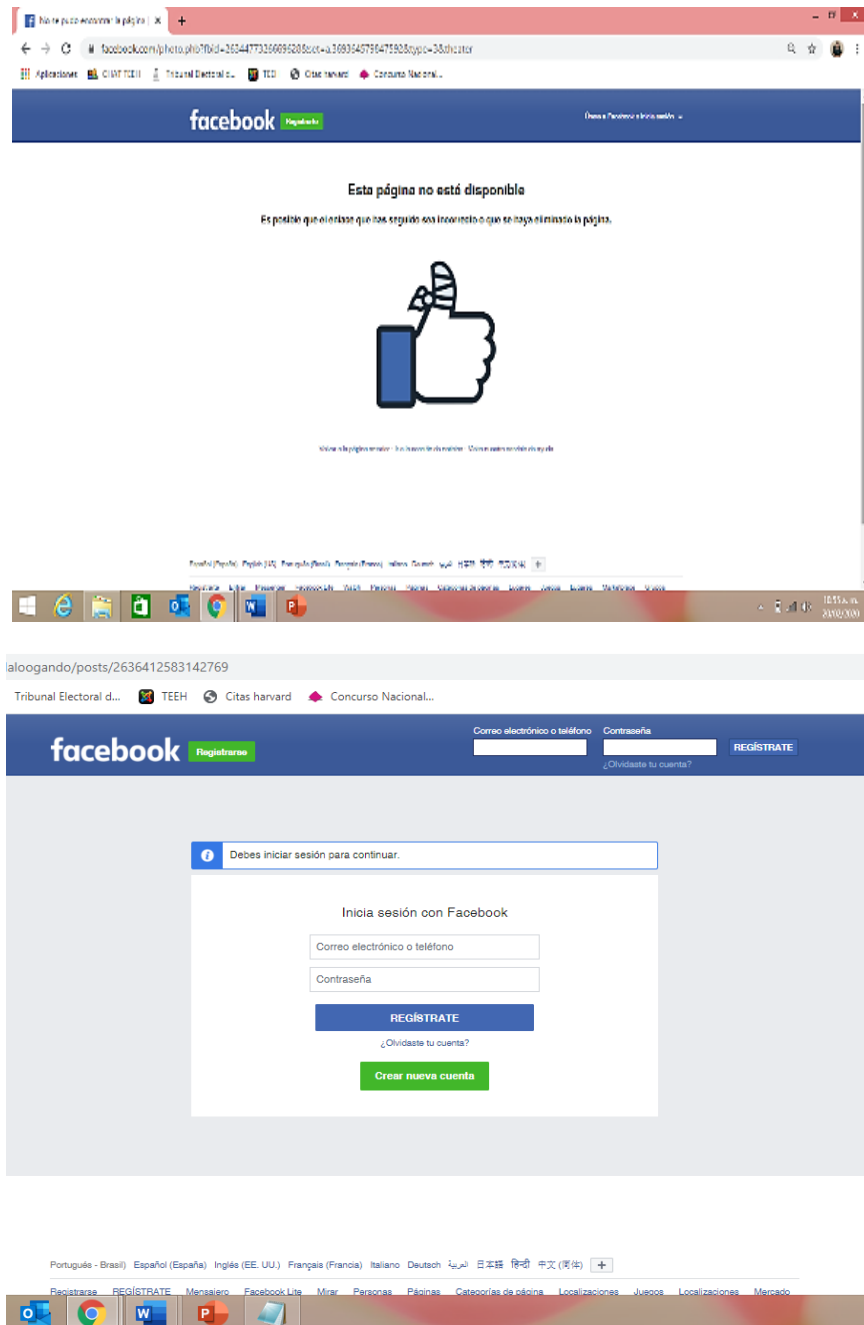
No se pudo encontrar la página | ×
+
facebook.com/photo.php?fbid=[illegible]
Aplicaciones
CHAT TEEH
Tribunal Electoral d...
TEEH
Citas harvard
Concurso Nacional...

facebook Registrarse
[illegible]

Esta página no está disponible

Es posible que el enlace que has seguido sea incorrecto o que se haya eliminado la página.

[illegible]

Español (España) English (US) Português (Brasil) Français (France) Italiano Deutsch العربية हिन्दी 中文(简体) +
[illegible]

10:15 a. m.
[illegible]

laloogando/posts/2636412583142769
Tribunal Electoral d...
TEEH
Citas harvard
Concurso Nacional...

facebook Registrarse
Correo electrónico o teléfono
Contraseña
REGÍSTRATE
¿Olvidaste tu cuenta?

Debes iniciar sesión para continuar.

Inicia sesión con Facebook
Correo electrónico o teléfono
Contraseña
REGÍSTRATE
¿Olvidaste tu cuenta?
Crear nueva cuenta

Portugués - Brasil) Español (España) Inglés (EE. UU.) Français (France) Italiano Deutsch العربية 日本語 हिन्दी 中文(简体) +
Registrarse REGÍSTRATE Mensajero Facebook Lite Mirar Personas Páginas Categorías de página Localizaciones Juegos Localizaciones Mercado